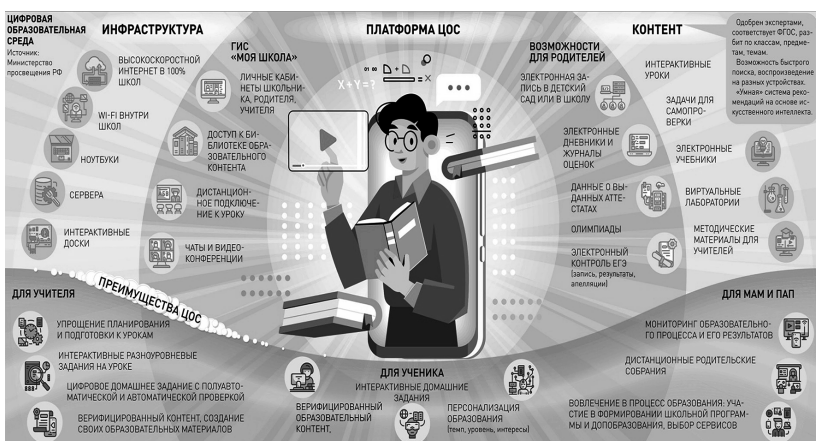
ЦИФРОВАЯ ОБРАЗОВАТЕЛЬНАЯ СРЕДА
Источник: Министерство просвещения РФ

ИНФРАСТРУКТУРА

ВЫСОКОСКОРОСТНОЙ ИНТЕРНЕТ В 100% ШКОЛ

WI-FI ВНУТРИ ШКОЛ

НОУТБУКИ

СЕРВЕРА

ИНТЕРАКТИВНЫЕ ДОСКИ

ГИС «МОЯ ШКОЛА»

ЛИЧНЫЕ КАБИНЕТЫ ШКОЛЬНИКА, РОДИТЕЛЯ, УЧИТЕЛЯ

ДОСТУП К БИБЛИОТЕКЕ ОБРАЗОВАТЕЛЬНОГО КОНТЕНТА

ДИСТАНЦИОННОЕ ПОДКЛЮЧЕНИЕ К УРОКУ

ЧАТЫ И ВИДЕОКОНФЕРЕНЦИИ

ПЛАТФОРМА ЦОС

$X+Y=?$

ВОЗМОЖНОСТИ ДЛЯ РОДИТЕЛЕЙ

ЭЛЕКТРОННАЯ ЗАПИСЬ В ДЕТСКИЙ САД ИЛИ В ШКОЛУ

ЭЛЕКТРОННЫЕ ДНЕВНИКИ И ЖУРНАЛЫ ОЦЕНОК

ДАННЫЕ О ВЫДАННЫХ АТТЕСТАТАХ

ОЛИМПИАДЫ

ЭЛЕКТРОННЫЙ КОНТРОЛЬ ЕГЭ (запись, результаты, апелляции)

КОНТЕНТ

Одобрен экспертами, соответствует ФГОС, разбит по классам, предметам, темам.
Возможность быстрого поиска, воспроизведение на разных устройствах.
«Умная» система рекомендаций на основе искусственного интеллекта.

ИНТЕРАКТИВНЫЕ УРОКИ

ЗАДАЧИ ДЛЯ САМОПРОВЕРКИ

ЭЛЕКТРОННЫЕ УЧЕБНИКИ

ВИРТУАЛЬНЫЕ ЛАБОРАТОРИИ

МЕТОДИЧЕСКИЕ МАТЕРИАЛЫ ДЛЯ УЧИТЕЛЕЙ

ПРЕИМУЩЕСТВА ЦОС

ДЛЯ УЧИТЕЛЯ

УПРОЩЕНИЕ ПЛАНИРОВАНИЯ И ПОДГОТОВКИ К УРОКАМ

ИНТЕРАКТИВНЫЕ РАЗНОУРОВНЕВЫЕ ЗАДАНИЯ НА УРОКЕ

ЦИФРОВОЕ ДОМАШНЕЕ ЗАДАНИЕ С ПОЛУАВТОМАТИЧЕСКОЙ И АВТОМАТИЧЕСКОЙ ПРОВЕРКОЙ

ВЕРИФИЦИРОВАННЫЙ КОНТЕНТ, СОЗДАНИЕ СВОИХ ОБРАЗОВАТЕЛЬНЫХ МАТЕРИАЛОВ

ДЛЯ УЧЕНИКА

ИНТЕРАКТИВНЫЕ ДОМАШНИЕ ЗАДАНИЯ

ВЕРИФИЦИРОВАННЫЙ ОБРАЗОВАТЕЛЬНЫЙ КОНТЕНТ,

ПЕРСОНАЛИЗАЦИЯ ОБРАЗОВАНИЯ (темп, уровень, интересы)

ДЛЯ МАМ И ПАП

МОНИТОРИНГ ОБРАЗОВАТЕЛЬНОГО ПРОЦЕССА И ЕГО РЕЗУЛЬТАТОВ

ДИСТАНЦИОННЫЕ РОДИТЕЛЬСКИЕ СОБРАНИЯ

ВОВЛЕЧЕНИЕ В ПРОЦЕСС ОБРАЗОВАНИЯ: УЧАСТИЕ В ФОРМИРОВАНИИ ШКОЛЬНОЙ ПРОГРАММЫ И ДОПОБРАЗОВАНИЯ, ВЫБОР СЕРВИСОВ